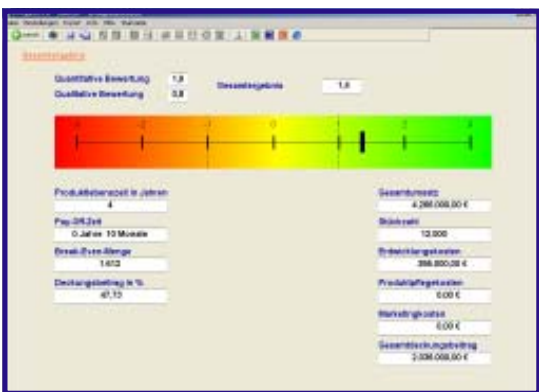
Quantitative Bewertung 1,8
Qualitative Bewertung 0,8
Gesamtergebnis 1,6

-3 -2 -1 0 1 2 3

Produktlebenszeit in Jahren
4

Pay-Off-Zeit
0 Jahre 10 Monate

Break-Even-Menge
1.612

Deckungsbeitrag in %
47,73

Gesamtumsatz
4.200.000,00 €

Stückzahl
12.000

Entwicklungskosten
398.000,00 €

Produktpflegekosten
0,00 €

Marketingkosten
0,00 €

Gesamtdeckungsbeitrag
2.006.000,00 €